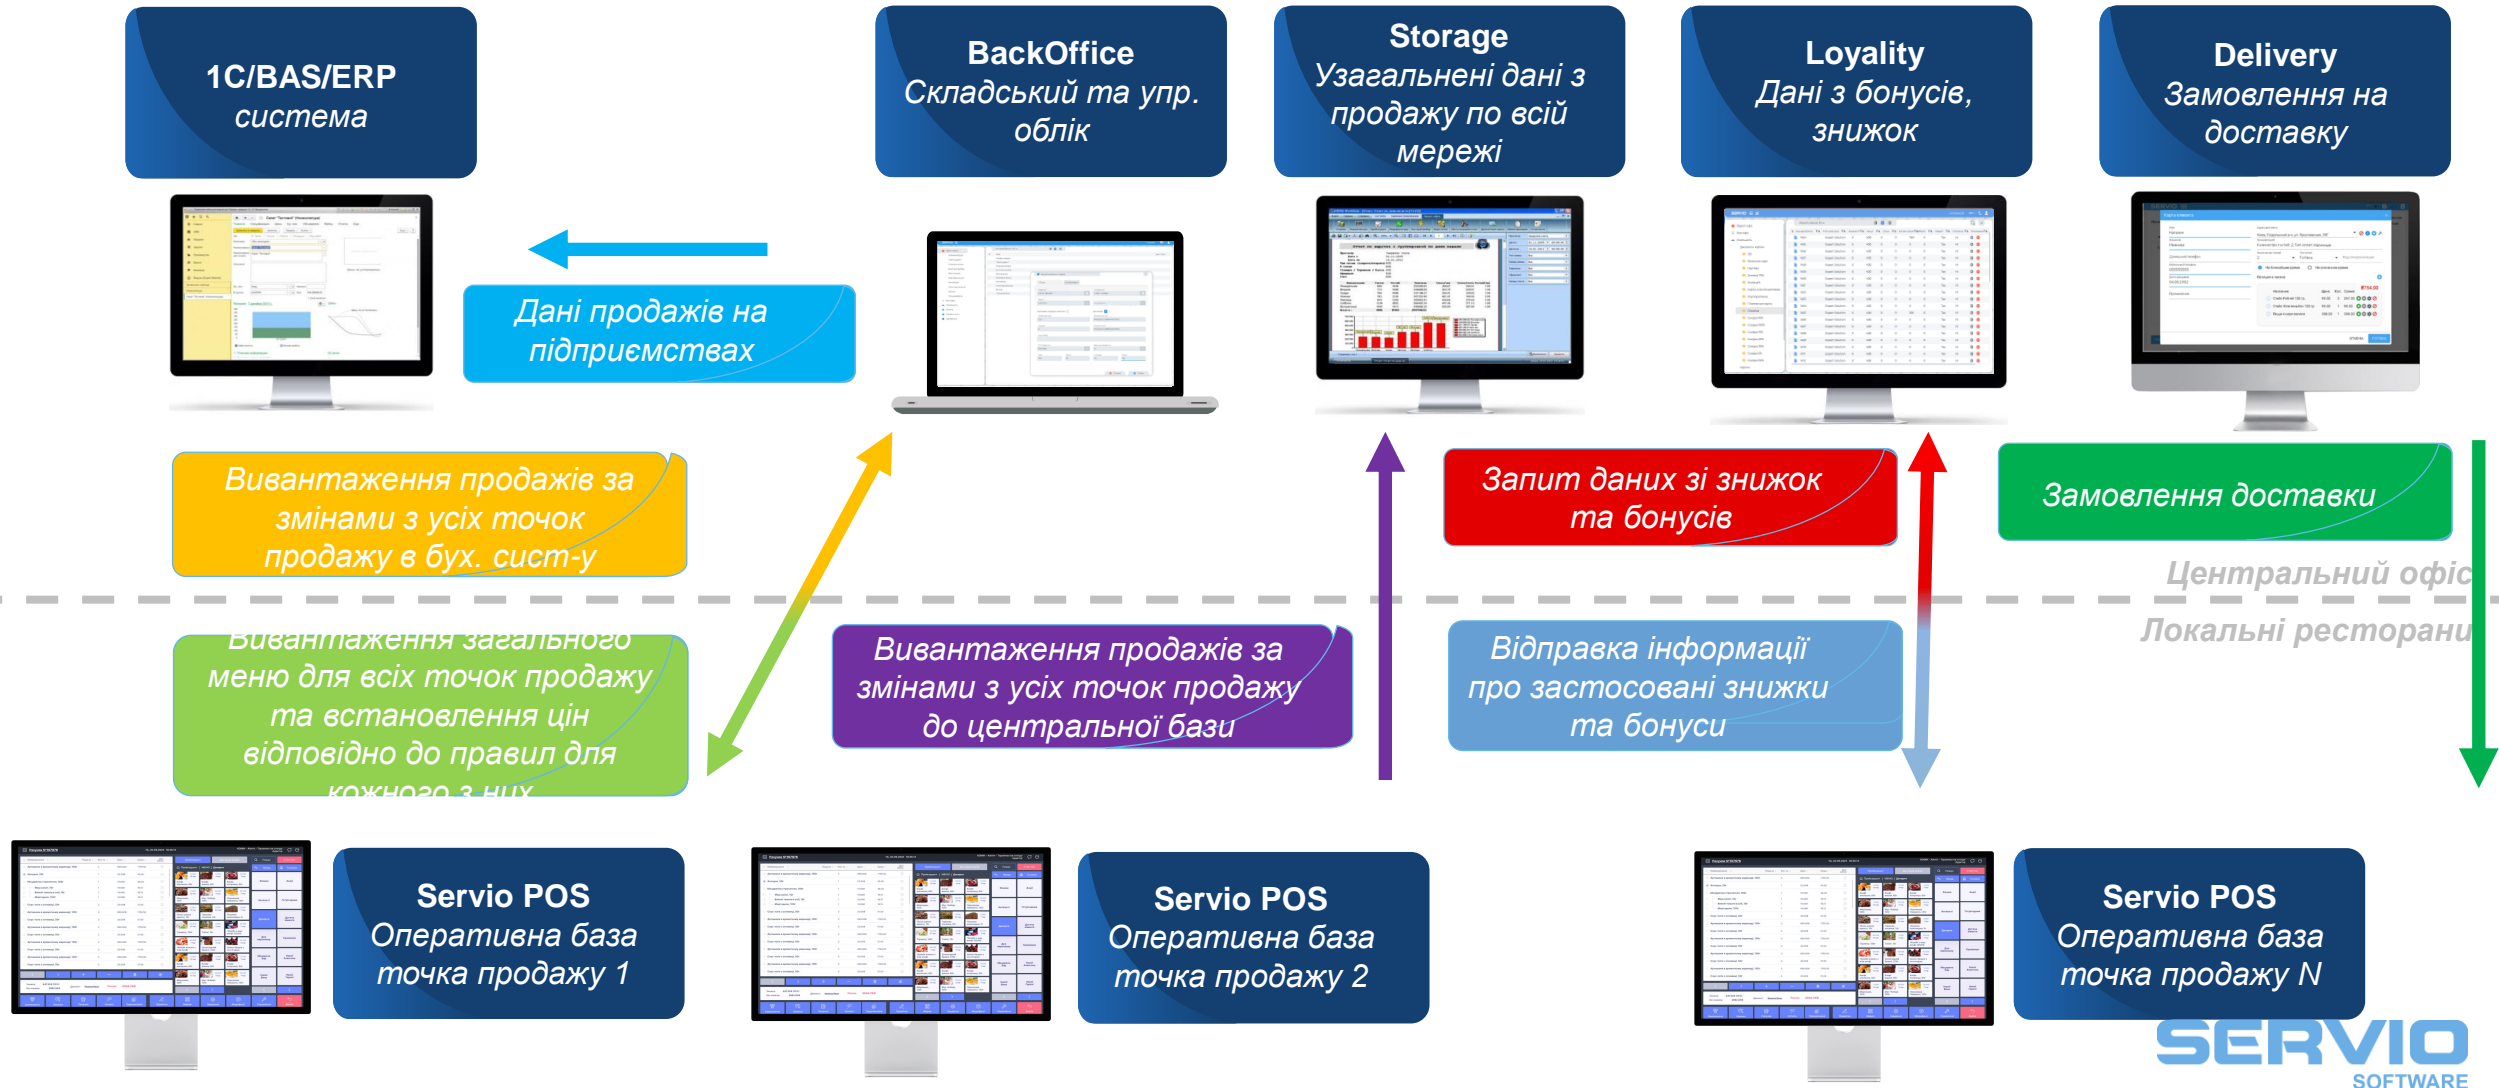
1C/BAS/ERP
система

BackOffice
Складський та упр. облік

Storage
Узагальнені дані з продажу по всій мережі

Loyality
Дані з бонусів, знижок

Delivery
Замовлення на доставку

Дані продажів на підприємствах

Вивантаження продажів за змінами з усіх точок продажу в бух. сист-у

Запит даних зі знижок та бонусів

Замовлення доставки

Центральний офіс

Локальні ресторани

Вивантаження загального меню для всіх точок продажу та встановлення цін відповідно до правил для кожного з них

Вивантаження продажів за змінами з усіх точок продажу до центральної бази

Відправка інформації про застосовані знижки та бонуси

Servio POS
Оперативна база точка продажу 1

Servio POS
Оперативна база точка продажу 2

Servio POS
Оперативна база точка продажу N

SERVIO
SOFTWARE